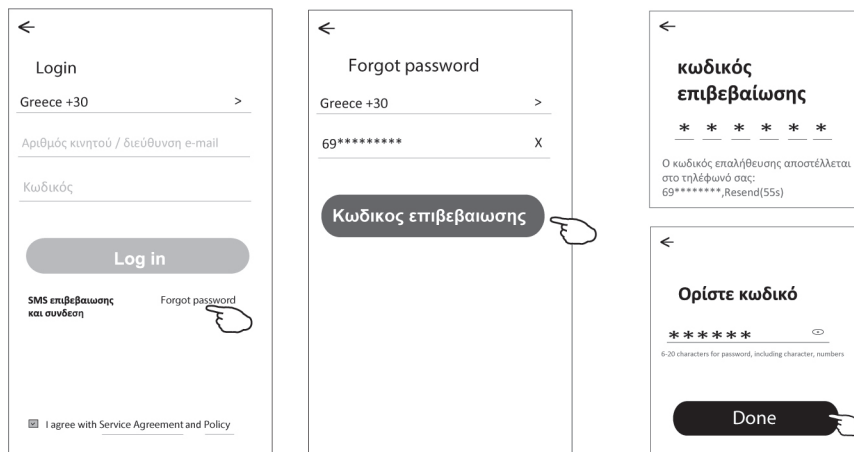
←

Login

Greece +30 >

Αριθμός κινητού / διεύθυνση e-mail

Κωδικός

Log in

SMS επιβεβαιωσης και συνδεση

Forgot password

I agree with Service Agreement and Policy

←

Forgot password

Greece +30 >

69********* X

Κωδικος επιβεβαιωσης

←

κωδικός επιβεβαίωσης

* * * * * *

Ο κωδικός επαλήθευσης αποστέλλεται στο τηλέφωνό σας: 69********,Resend(55s)

←

Ορίστε κωδικό

******

6-20 characters for password, including character, numbers

Done